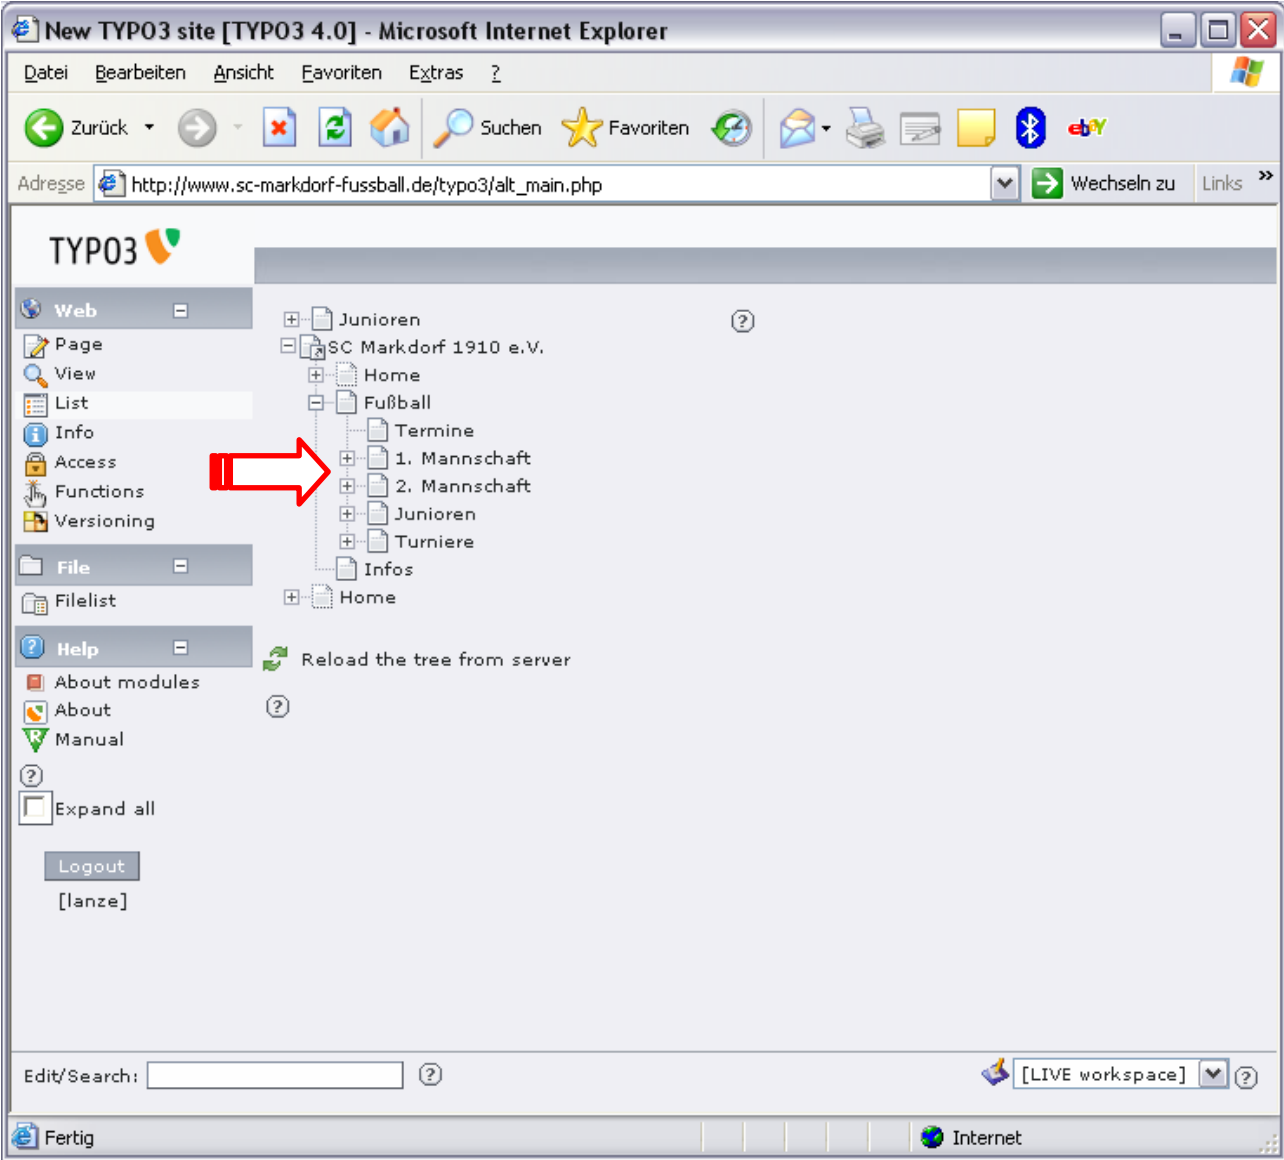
New TYPO3 site [TYPO3 4.0] - Microsoft Internet Explorer

Datei Bearbeiten Ansicht Favoriten Extras ?

Zurück Suchen Favoriten

Adresse http://www.sc-markdorf-fussball.de/typo3/alt_main.php Wechseln zu Links »

TYPO3

Web
Page
View
List
Info
Access
Functions
Versioning

File
Filelist

Help
About modules
About
Manual

Expand all

Logout
[lanze]

Junioren
SC Markdorf 1910 e.V.
Home
Fußball
Termine
1. Mannschaft
2. Mannschaft
Junioren
Turniere
Infos
Home

Reload the tree from server

Edit/Search:

[LIVE workspace]

Fertig Internet